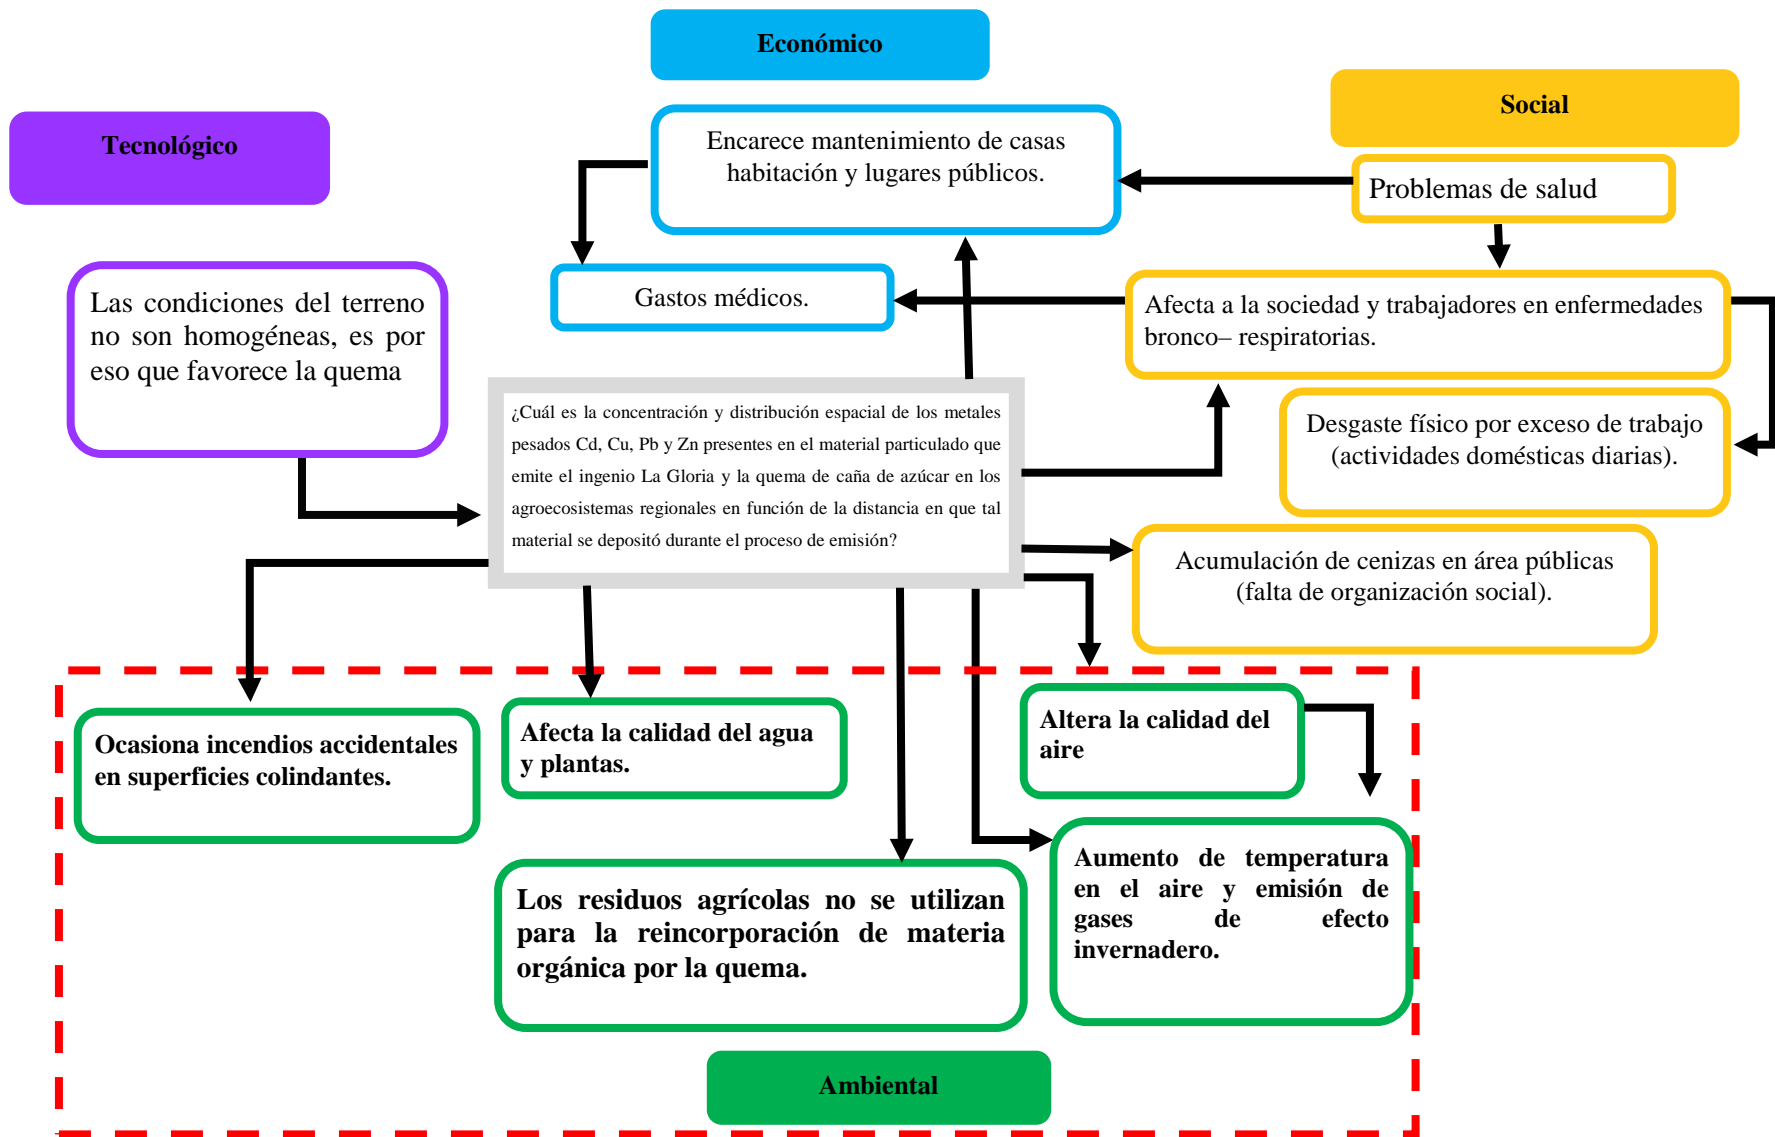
Económico

Social

Tecnológico

Encarece mantenimiento de casas habitación y lugares públicos.

Problemas de salud

Gastos médicos.

Afecta a la sociedad y trabajadores en enfermedades bronco– respiratorias.

Las condiciones del terreno no son homogéneas, es por eso que favorece la quema

¿Cuál es la concentración y distribución espacial de los metales pesados Cd, Cu, Pb y Zn presentes en el material particulado que emite el ingenio La Gloria y la quema de caña de azúcar en los agroecosistemas regionales en función de la distancia en que tal material se depositó durante el proceso de emisión?

Desgaste físico por exceso de trabajo (actividades domésticas diarias).

Acumulación de cenizas en área públicas (falta de organización social).

Ocasiona incendios accidentales en superficies colindantes.

Afecta la calidad del agua y plantas.

Altera la calidad del aire

Aumento de temperatura en el aire y emisión de gases de efecto invernadero.

Los residuos agrícolas no se utilizan para la reincorporación de materia orgánica por la quema.

Ambiental